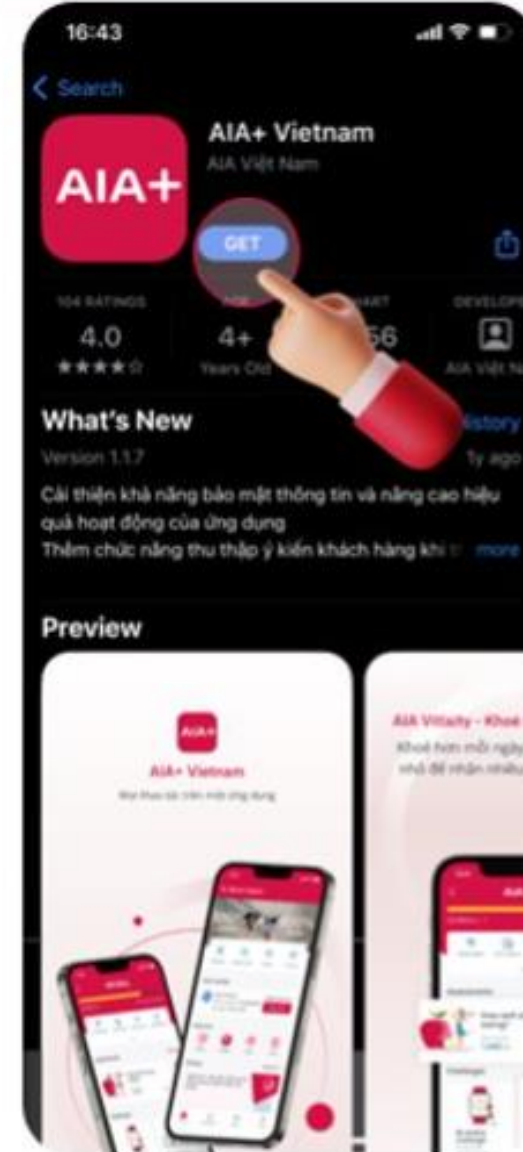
16:43

< Search

AIA+

AIA+ Vietnam

AIA Việt Nam

GET

104 RATINGS
4.0
★★★★☆

AGE
4+
Years Old

CHART
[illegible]56

DEVELOPER
AIA Việt N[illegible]

What's New

History

Version 1.1.7

1y ago

Cải thiện khả năng bảo mật thông tin và nâng cao hiệu quả hoạt động của ứng dụng
Thêm chức năng thu thập ý kiến khách hàng khi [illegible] more

Preview

AIA+

AIA+ Vietnam

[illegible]

AIA Vitality - Khoẻ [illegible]

Khoẻ hơn mỗi ngày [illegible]
nhờ đó nhận nhiều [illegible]